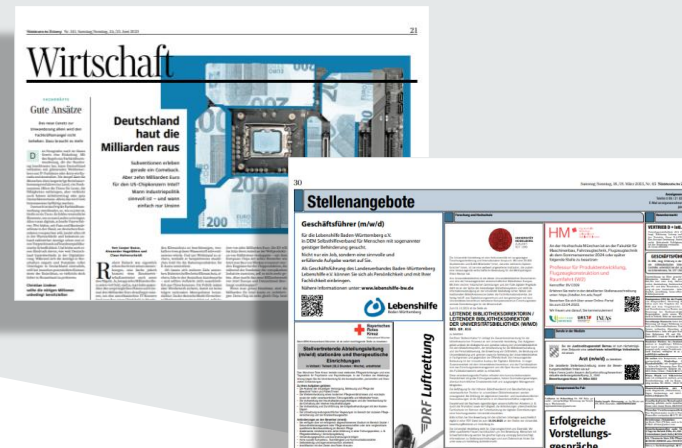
Mittelbayerische Zeitung Nr. 143 Samstag/Sonntag, 24./25. Juni 2023

21

Wirtschaft

Gute Ansätze

Deutschland haut die Milliarden raus

Subventionen erleben gerade ein Comeback. Aber sehen zehn Milliarden Euro für den US-Chipkonzern Intel? Wann industriepolitik sinnvoll ist – und wann einfach nur Unsinn

30

Samstag/Sonntag, 18./19. März 2023, Nr. 65

Stellenangebote

Geschäftsführer (m/w/d)

für die Lebenshilfe Baden-Württemberg e.V. In DEM Selbsthilfeverband für Menschen mit sogenannter geistiger Behinderung gesucht.

Nicht nur ein Job, sondern eine sinnvolle und erfüllende Aufgabe wartet auf Sie.

Als Geschäftsführung des Landesverbandes Baden-Württemberg Lebenshilfe e.V. können Sie sich als Persönlichkeit und mit Ihrer Fachlichkeit einbringen.

Nähere Informationen unter: www.lebenshilfe-bw.de

Lebenshilfe Baden-Württemberg

Bayerisches Rotes Kreuz

Stellvertretende Abteilungsleitung (m/w/d) stationäre und therapeutische Einrichtungen

DRF Luftrettung

LEITENDE BIBLIOTHEKSDIREKTORIN / LEITENDER BIBLIOTHEKSDIREKTOR DER UNIVERSITÄTSBIBLIOTHEK (W/M/D)

HM

Professur für Produktentwicklung, Flugzeugkonstruktion und Bauweisen (W2)

Arzt (m/w/d)

Erfolgreiche Vorstellungsgespräche